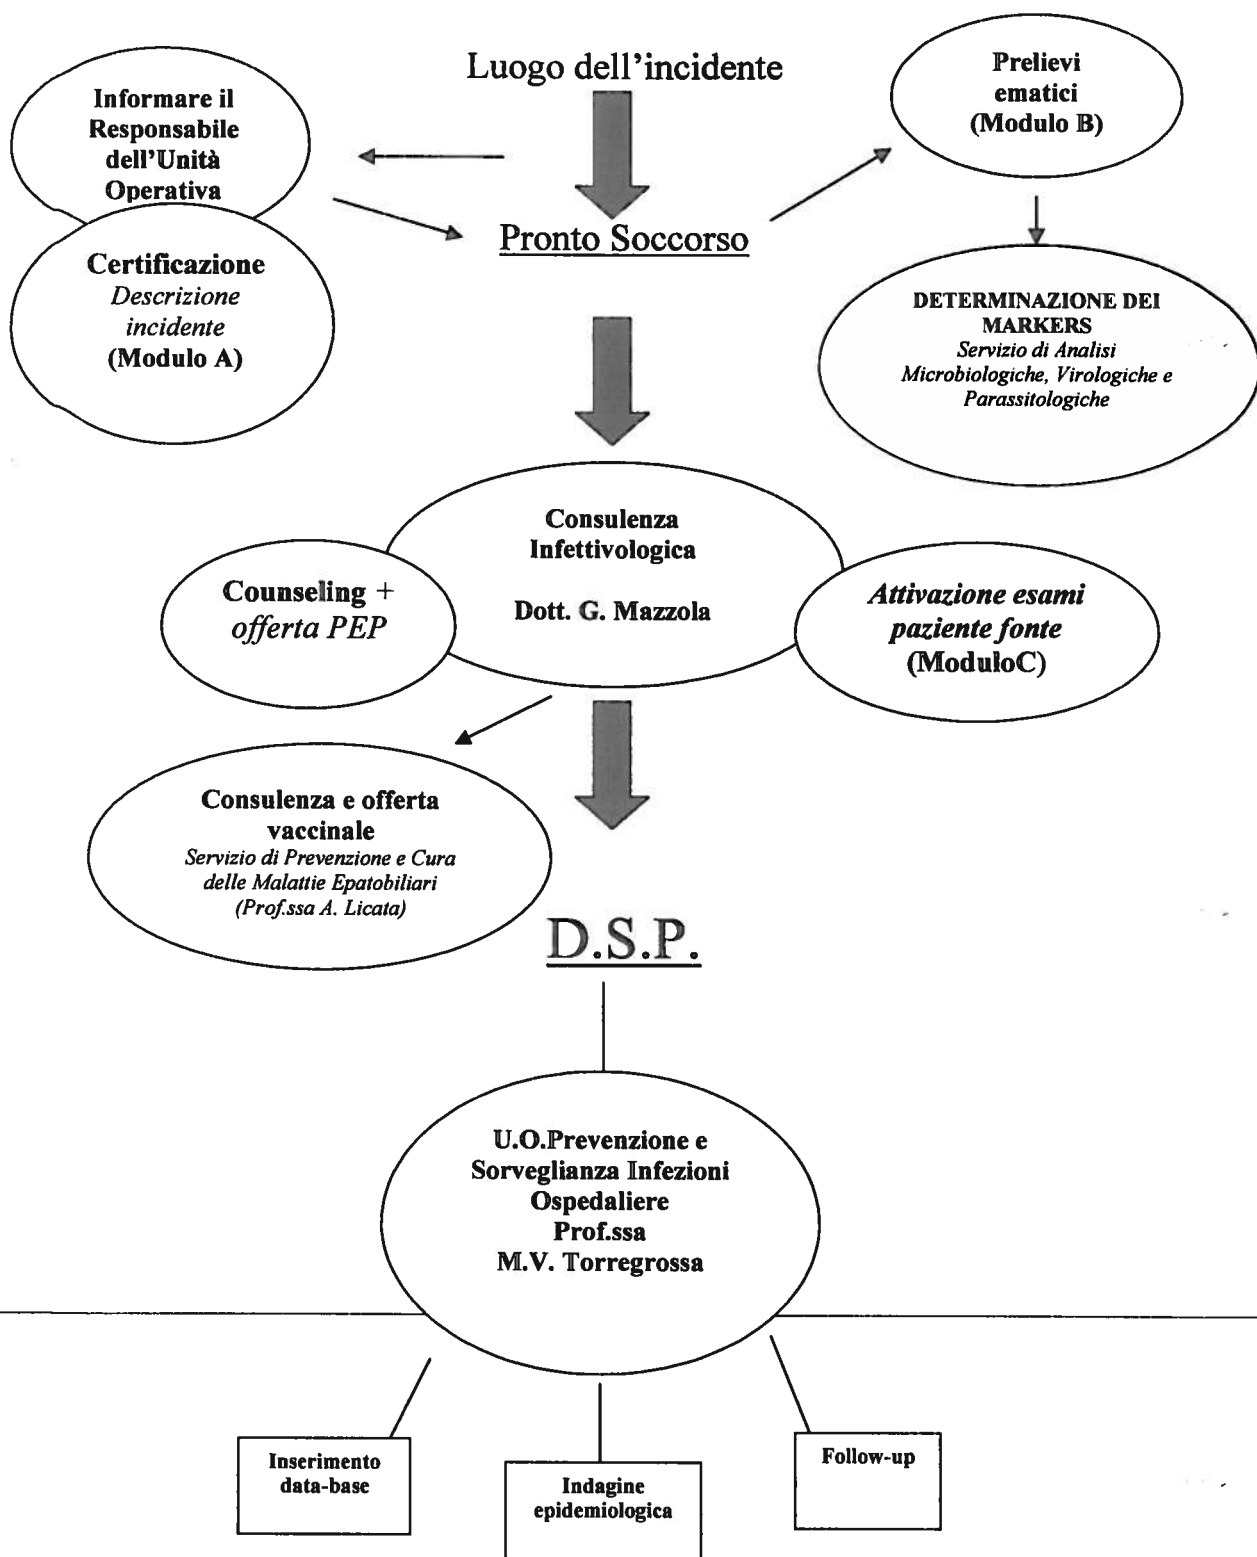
Informare il Responsabile dell'Unità Operativa

Luogo dell'incidente

Prelievi ematici (Modulo B)

Certificazione
*Descrizione incidente*
(Modulo A)

Pronto Soccorso

DETERMINAZIONE DEI MARKERS
*Servizio di Analisi Microbiologiche, Virologiche e Parassitologiche*

Counseling + *offerta PEP*

Consulenza Infettivologica

Dott. G. Mazzola

*Attivazione esami paziente fonte*
(ModuloC)

Consulenza e offerta vaccinale
*Servizio di Prevenzione e Cura delle Malattie Epatobiliari (Prof.ssa A. Licata)*

D.S.P.

U.O.Prevenzione e Sorveglianza Infezioni Ospedaliere
Prof.ssa
M.V. Torregrossa

Inserimento data-base

Indagine epidemiologica

Follow-up